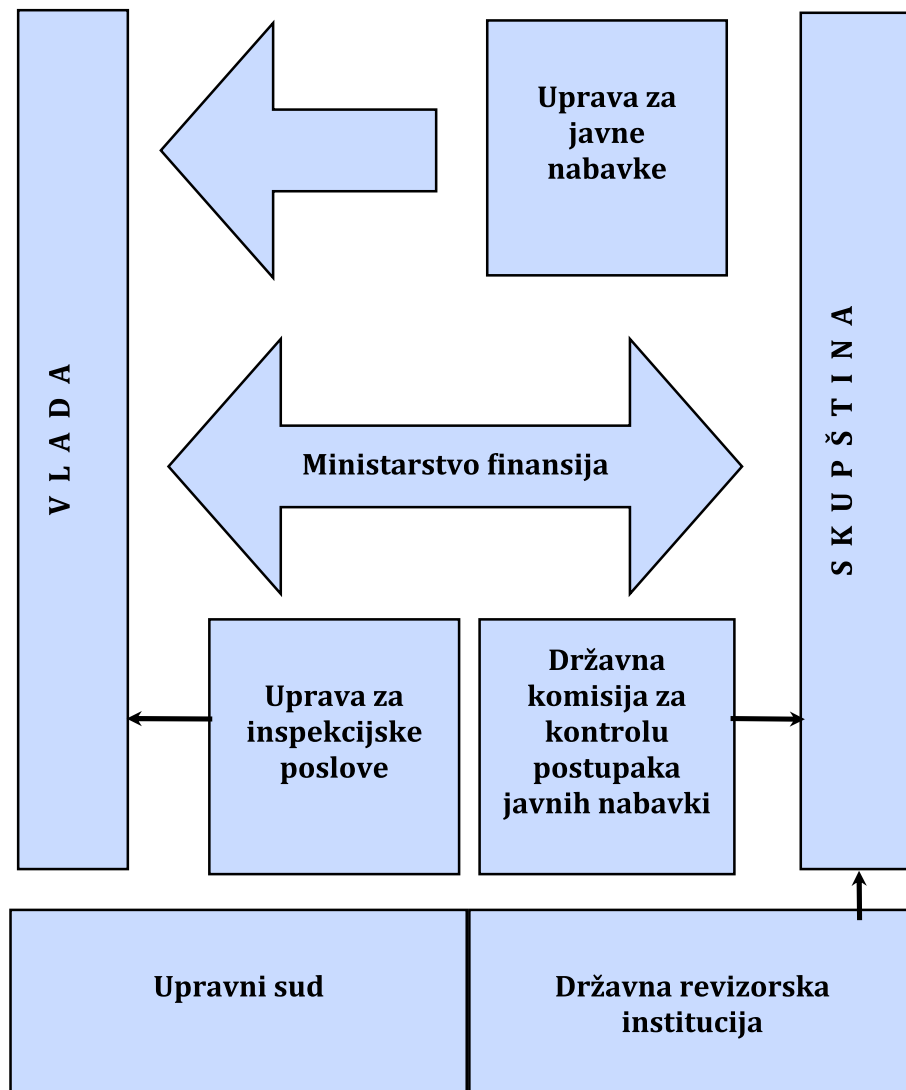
V L A D A

Uprava za javne nabavke

S K U P Š T I N A

Ministarstvo finansija

Uprava za inspekcijske poslove

Državna komisija za kontrolu postupaka javnih nabavki

Upravni sud

Državna revizorska institucija